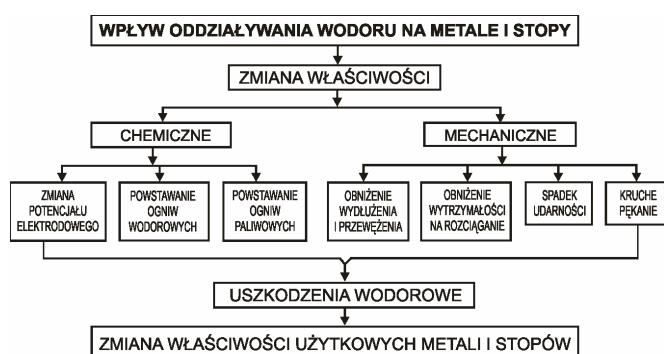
WPŁYW ODDZIAŁYWANIA WODORU NA METALE I STOPY

ZMIANA WŁAŚCIWOŚCI

CHEMICZNE

MECHANICZNE

ZMIANA POTENCJAŁU ELEKTRODOWEGO

POWSTAWANIE OGNIW WODOROWYCH

POWSTAWANIE OGNIW PALIWOWYCH

OBNIŻENIE WYDŁUŻENIA I PRZEWĘŻENIA

OBNIŻENIE WYTRZYMAŁOŚCI NA ROZCIĄGANIE

SPADEK UDARNOŚCI

KRUCHE PĘKANIE

USZKODZENIA WODOROWE

ZMIANA WŁAŚCIWOŚCI UŻYTKOWYCH METALI I STOPÓW